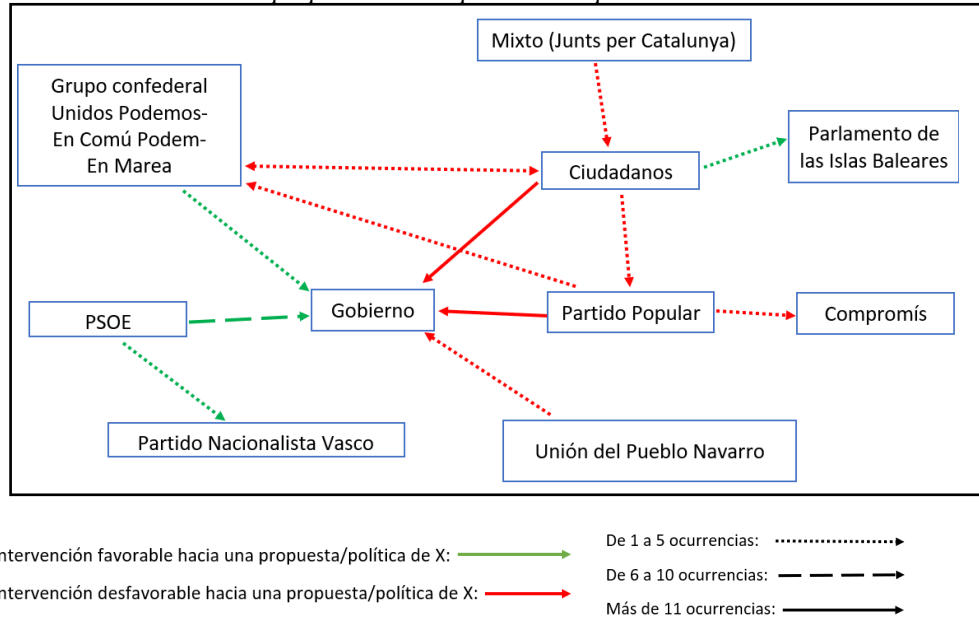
Mixto (Junts per Catalunya)

Grupo confederal Unidos Podemos-En Comú Podem-En Marea

Ciudadanos

Parlamento de las Islas Baleares

PSOE

Gobierno

Partido Popular

Compromís

Partido Nacionalista Vasco

Unión del Pueblo Navarro

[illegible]ntervención favorable hacia una propuesta/política de X:

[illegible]ntervención desfavorable hacia una propuesta/política de X:

De 1 a 5 ocurrencias:

De 6 a 10 ocurrencias:

Más de 11 ocurrencias: